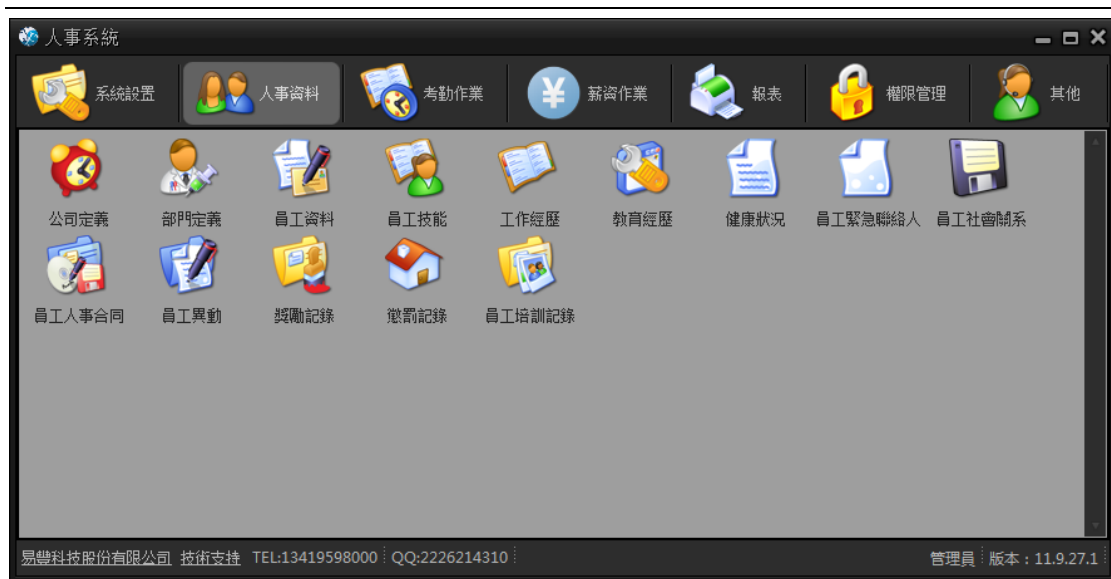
人事系統

系統設置
人事資料
考勤作業
薪資作業
報表
權限管理
其他

公司定義
部門定義
員工資料
員工技能
工作經歷
教育經歷
健康狀況
員工緊急聯絡人
員工社會關系
員工人事合同
員工異動
獎勵記錄
懲罰記錄
員工培訓記錄

易豐科技股份有限公司 技術支持 TEL:13419598000 QQ:2226214310
管理員 版本：11.9.27.1